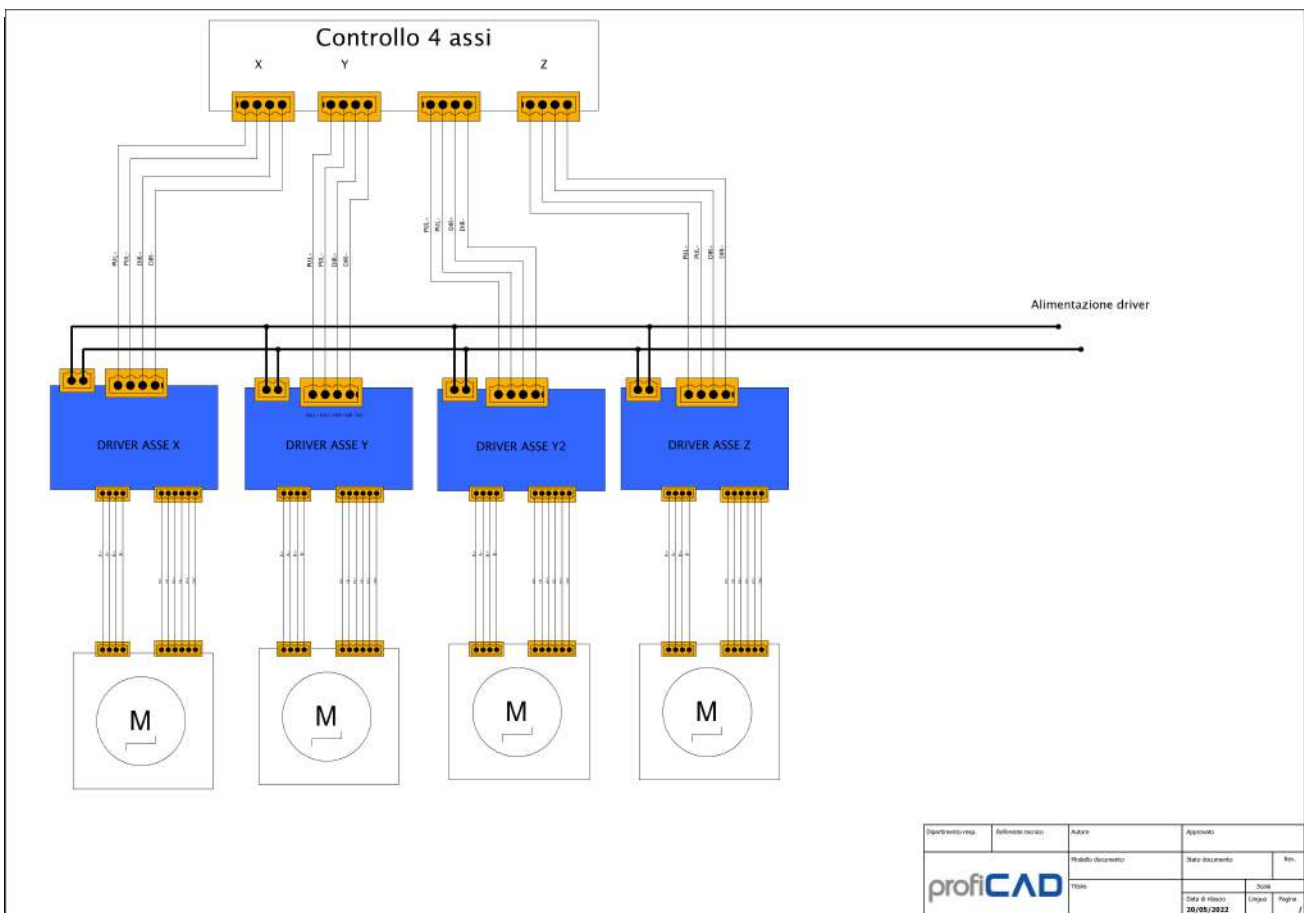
Controllo 4 assi

X Y Z

PUL- PUL+ DIR- DIR+

PUL- PUL+ DIR- DIR+

PUL- PUL+ DIR- DIR+

PUL- PUL+ DIR- DIR+

Alimentazione driver

DRIVER ASSE X

DRIVER ASSE Y

DRIVER ASSE Y2

DRIVER ASSE Z

M

M

M

M

| Dipartimento resp. | Referente tecnico | Autore | Approvato | |
|---|---|---|---|---|
| profiCAD | | Modello documento | Stato documento | Rev. |
| | | Titolo | Data di rilascio 20/05/2022 | Scala Lingua Pagina |